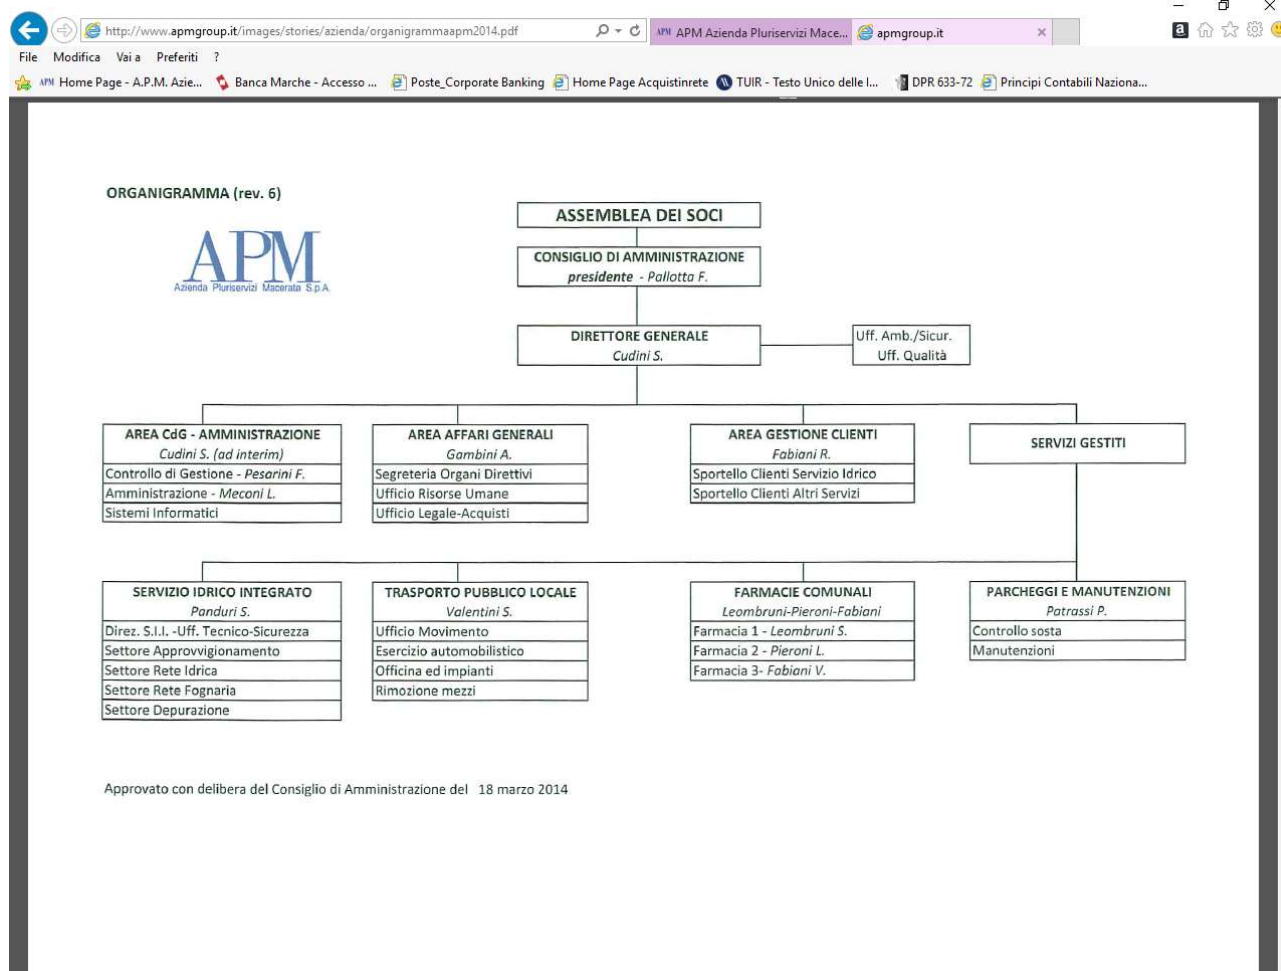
http://www.apmgroup.it/images/stories/azienda/organigrammaapm2014.pdf

APM Azienda Pluriservizi Mace...

apmgroup.it

File Modifica Vai a Preferiti ?

APM Home Page - A.P.M. Azie... Banca Marche - Accesso ... Poste_Corporate Banking Home Page Acquistinrete TUIR - Testo Unico delle I... DPR 633-72 Principi Contabili Naziona...

ORGANIGRAMMA (rev. 6)

APM
Azienda Pluriservizi Macerata S.p.A.

ASSEMBLEA DEI SOCI

CONSIGLIO DI AMMINISTRAZIONE
presidente - Pallotta F.

DIRETTORE GENERALE
Cudini S.

Uff. Amb./Sicur.
Uff. Qualità

AREA CdG - AMMINISTRAZIONE
Cudini S. (ad interim)
Controllo di Gestione - Pesarini F.
Amministrazione - Meconi L.
Sistemi Informatici

AREA AFFARI GENERALI
Gambini A.
Segreteria Organi Direttivi
Ufficio Risorse Umane
Ufficio Legale-Acquisti

AREA GESTIONE CLIENTI
Fabiani R.
Sportello Clienti Servizio Idrico
Sportello Clienti Altri Servizi

SERVIZI GESTITI

SERVIZIO IDRICO INTEGRATO
Panduri S.
Direz. S.I.I. -Uff. Tecnico-Sicurezza
Settore Approvvigionamento
Settore Rete Idrica
Settore Rete Fognaria
Settore Depurazione

TRASPORTO PUBBLICO LOCALE
Valentini S.
Ufficio Movimento
Esercizio automobilistico
Officina ed impianti
Rimozione mezzi

FARMACIE COMUNALI
Leombruni-Pieroni-Fabiani
Farmacia 1 - Leombruni S.
Farmacia 2 - Pieroni L.
Farmacia 3- Fabiani V.

PARCHEGGI E MANUTENZIONI
Patrassi P.
Controllo sosta
Manutenzioni

Approvato con delibera del Consiglio di Amministrazione del 18 marzo 2014